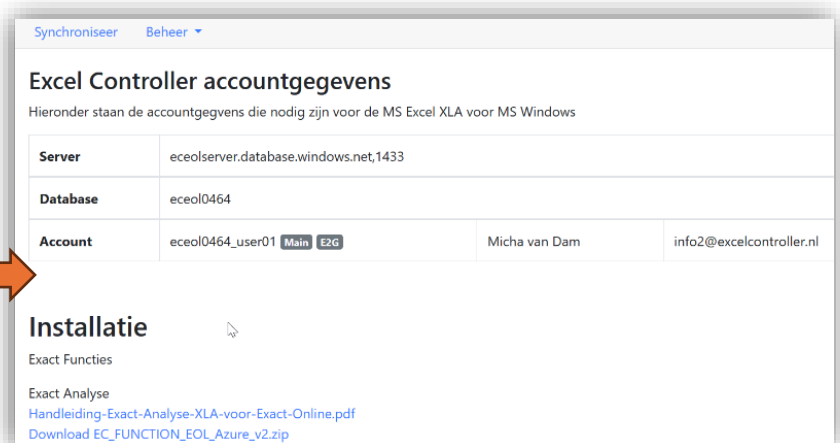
Synchroniseer Beheer

Excel Controller accountgegevens

Hieronder staan de accountgegvens die nodig zijn voor de MS Excel XLA voor MS Windows

| | | | |
|---|---|---|---|
| **Server** | eceolserver.database.windows.net,1433 | | |
| **Database** | eceol0464 | | |
| **Account** | eceol0464_user01 Main E2G | Micha van Dam | info2@excelcontroller.nl |

Installatie

Exact Functies

Exact Analyse
Handleiding-Exact-Analyse-XLA-voor-Exact-Online.pdf
Download EC_FUNCTION_EOL_Azure_v2.zip